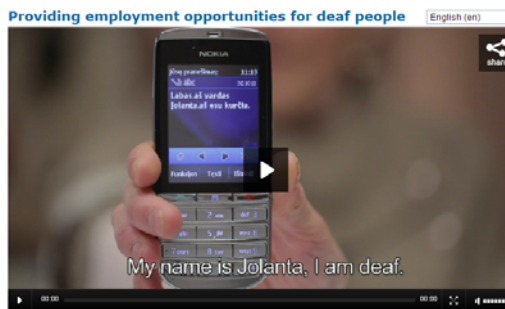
Providing employment opportunities for deaf people

English (en)

share

NOKIA

Jūsų pranešimas 11:03

Labas.aš vardas Jolanta.aš esu kurčia.

Funkcijos Tęsti

My name is Jolanta, I am deaf.

00:00

00:00